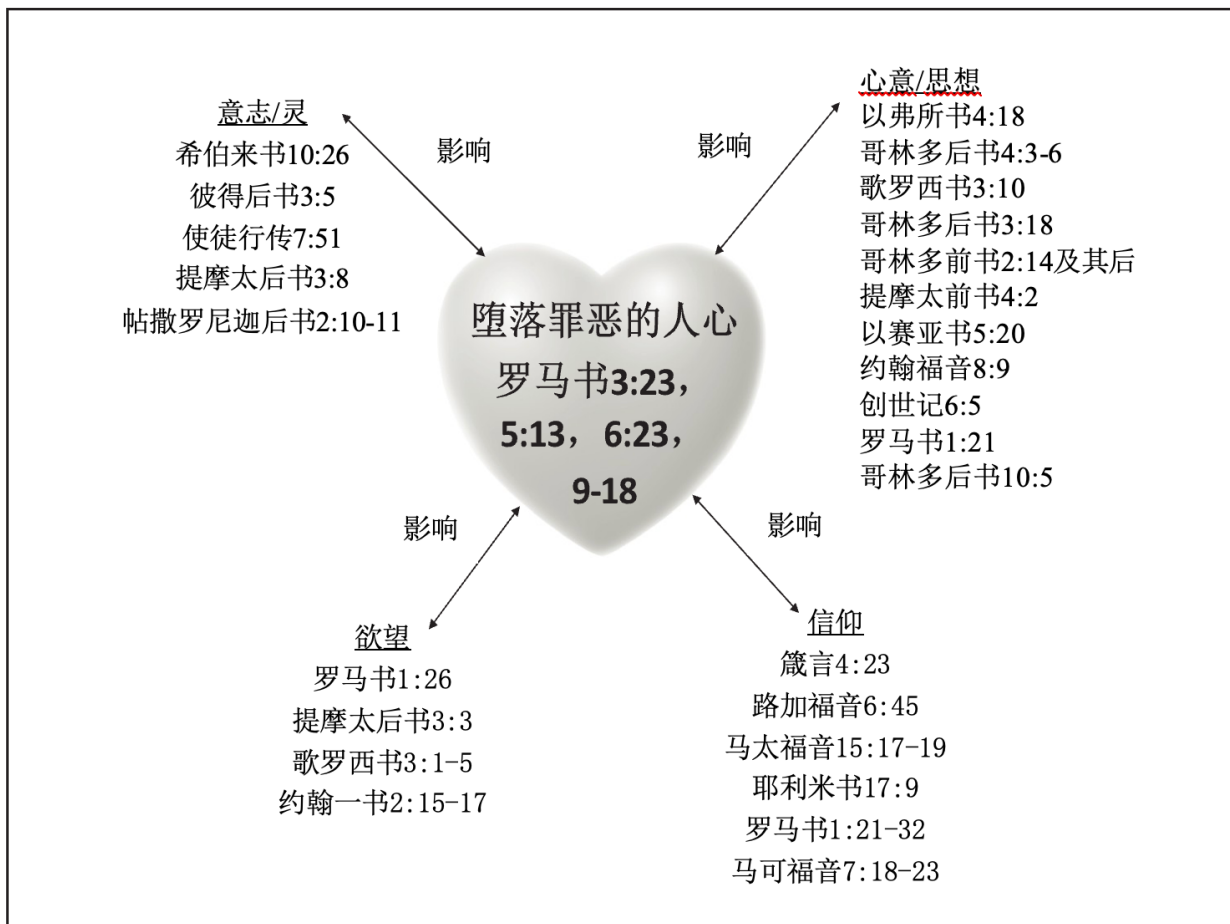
意志/灵
希伯来书10:26
彼得后书3:5
使徒行传7:51
提摩太后书3:8
帖撒罗尼迦后书2:10-11

影响

影响

心意/思想
以弗所书4:18
哥林多后书4:3-6
歌罗西书3:10
哥林多后书3:18
哥林多前书2:14及其后
提摩太前书4:2
以赛亚书5:20
约翰福音8:9
创世记6:5
罗马书1:21
哥林多后书10:5

堕落罪恶的人心
罗马书3:23，
5:13，6:23，
9-18

影响

影响

欲望
罗马书1:26
提摩太后书3:3
歌罗西书3:1-5
约翰一书2:15-17

信仰
箴言4:23
路加福音6:45
马太福音15:17-19
耶利米书17:9
罗马书1:21-32
马可福音7:18-23